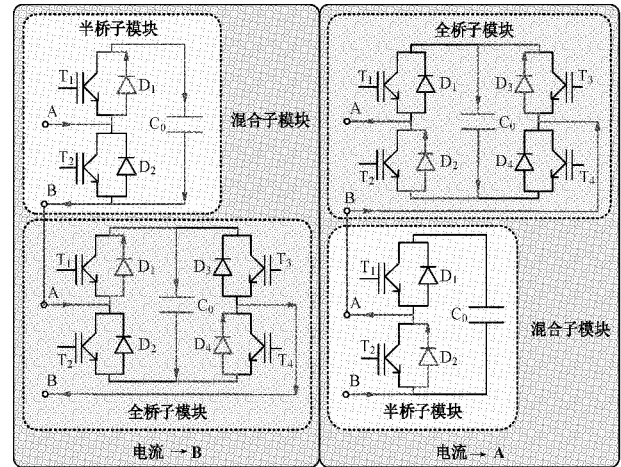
半桥子模块

$T_1$ $D_1$
A
$C_0$
混合子模块
$T_2$ $D_2$
B

$T_1$ $D_1$ $D_3$ $T_3$
A
$C_0$
$T_2$ $D_2$ $D_4$ $T_4$
B
全桥子模块

电流 → B

全桥子模块
$T_1$ $D_1$ $D_3$ $T_3$
A
$C_0$
$T_2$ $D_2$ $D_4$ $T_4$
B

$T_1$ $D_1$
A
$C_0$
混合子模块
$T_2$ $D_2$
B
半桥子模块

电流 → A